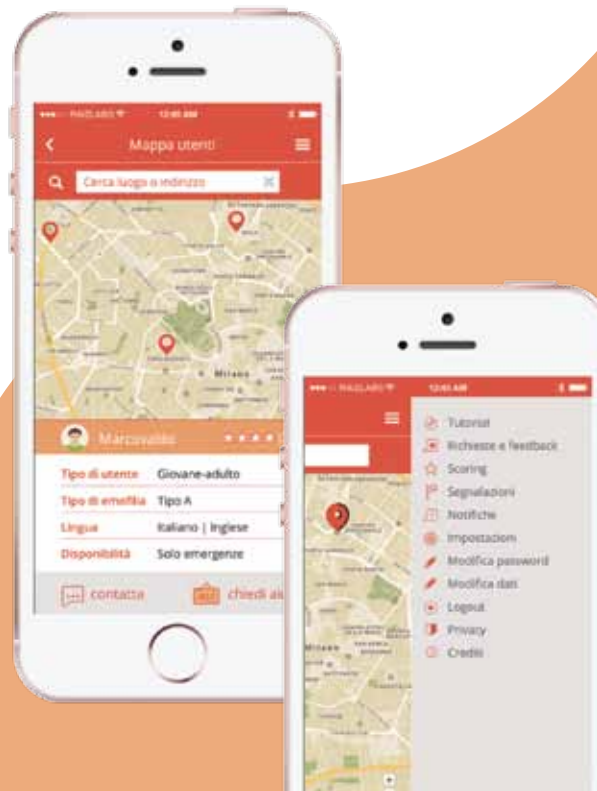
••••○ PAZLABS 12:45 AM

Mappa utenti

Cerca luogo o indirizzo

Milano

Marcovaldo

| Tipo di utente | Giovane-adulto |
|---|---|
| Tipo di emofilia | Tipo A |
| Lingua | Italiano \| Inglese |
| Disponibilità | Solo emergenze |

contatta

chiedi ai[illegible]

••••○ PAZLABS 12:45 AM

Tutorial
Richieste e feedback
Scoring
Segnalazioni
Notifiche
Impostazioni
Modifica password
Modifica dati
Logout
Privacy
Crediti

Milano